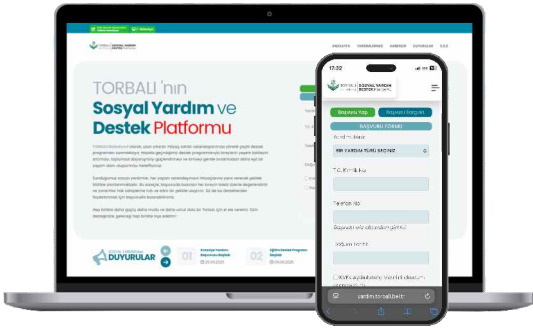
TORBALI 'nın
Sosyal Yardım ve
Destek Platformu

SOSYAL YARDIMLAR
DUYURULAR

01

02

17:32

SOSYAL YARDIM
DESTEK PLATFORMU

Başvuru Yap

Başvuru Sorgula

BAŞVURU FORMU

Yardım Türü

BİR YARDIM TÜRÜ SEÇİNİZ

T.C. Kimlik No

Telefon No

Doğum Tarihi

yardim.torbali.bel.tr